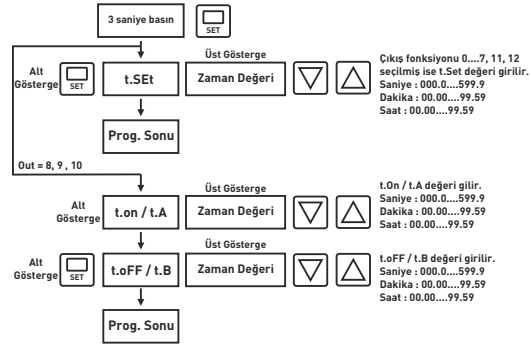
3 saniye basın

SET

Alt Gösterge

SET

t.SEt

Üst Gösterge

Zaman Değeri

Çıkış fonksiyonu 0....7, 11, 12 seçilmiş ise t.Set değeri girilir.
Saniye : 000.0....599.9
Dakika : 00.00....99.59
Saat : 00.00....99.59

Prog. Sonu

Out = 8, 9 , 10

Alt Gösterge

t.on / t.A

Üst Gösterge

Zaman Değeri

t.On / t.A değeri gilir.
Saniye : 000.0....599.9
Dakika : 00.00....99.59
Saat : 00.00....99.59

Alt Gösterge

SET

t.oFF / t.B

Üst Gösterge

Zaman Değeri

t.oFF / t.B değeri girilir.
Saniye : 000.0....599.9
Dakika : 00.00....99.59
Saat : 00.00....99.59

Prog. Sonu